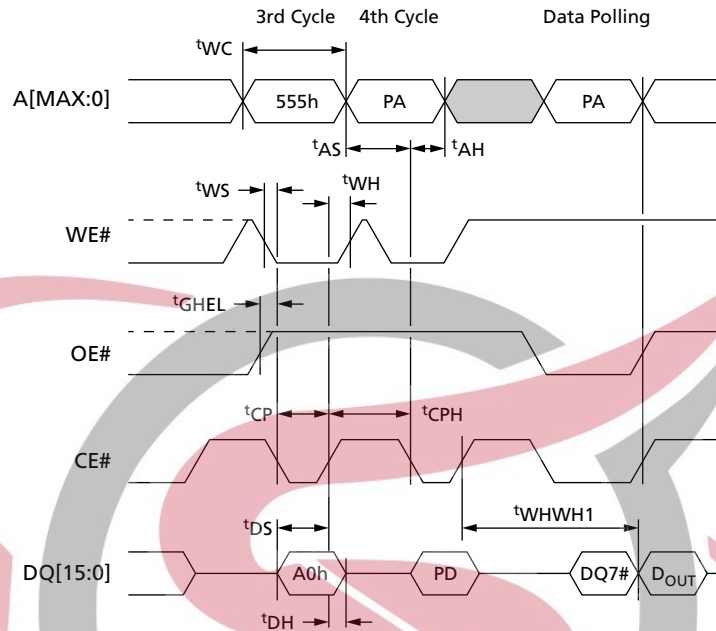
3rd Cycle 4th Cycle Data Polling

$^{t}$WC

A[MAX:0]

555h

PA

PA

$^{t}$AS

$^{t}$AH

$^{t}$WS

$^{t}$WH

WE#

$^{t}$GHEL

OE#

$^{t}$CP

$^{t}$CPH

CE#

$^{t}$DS

$^{t}$WHWH1

DQ[15:0]

A0h

PD

DQ7#

$D_{OUT}$

$^{t}$DH